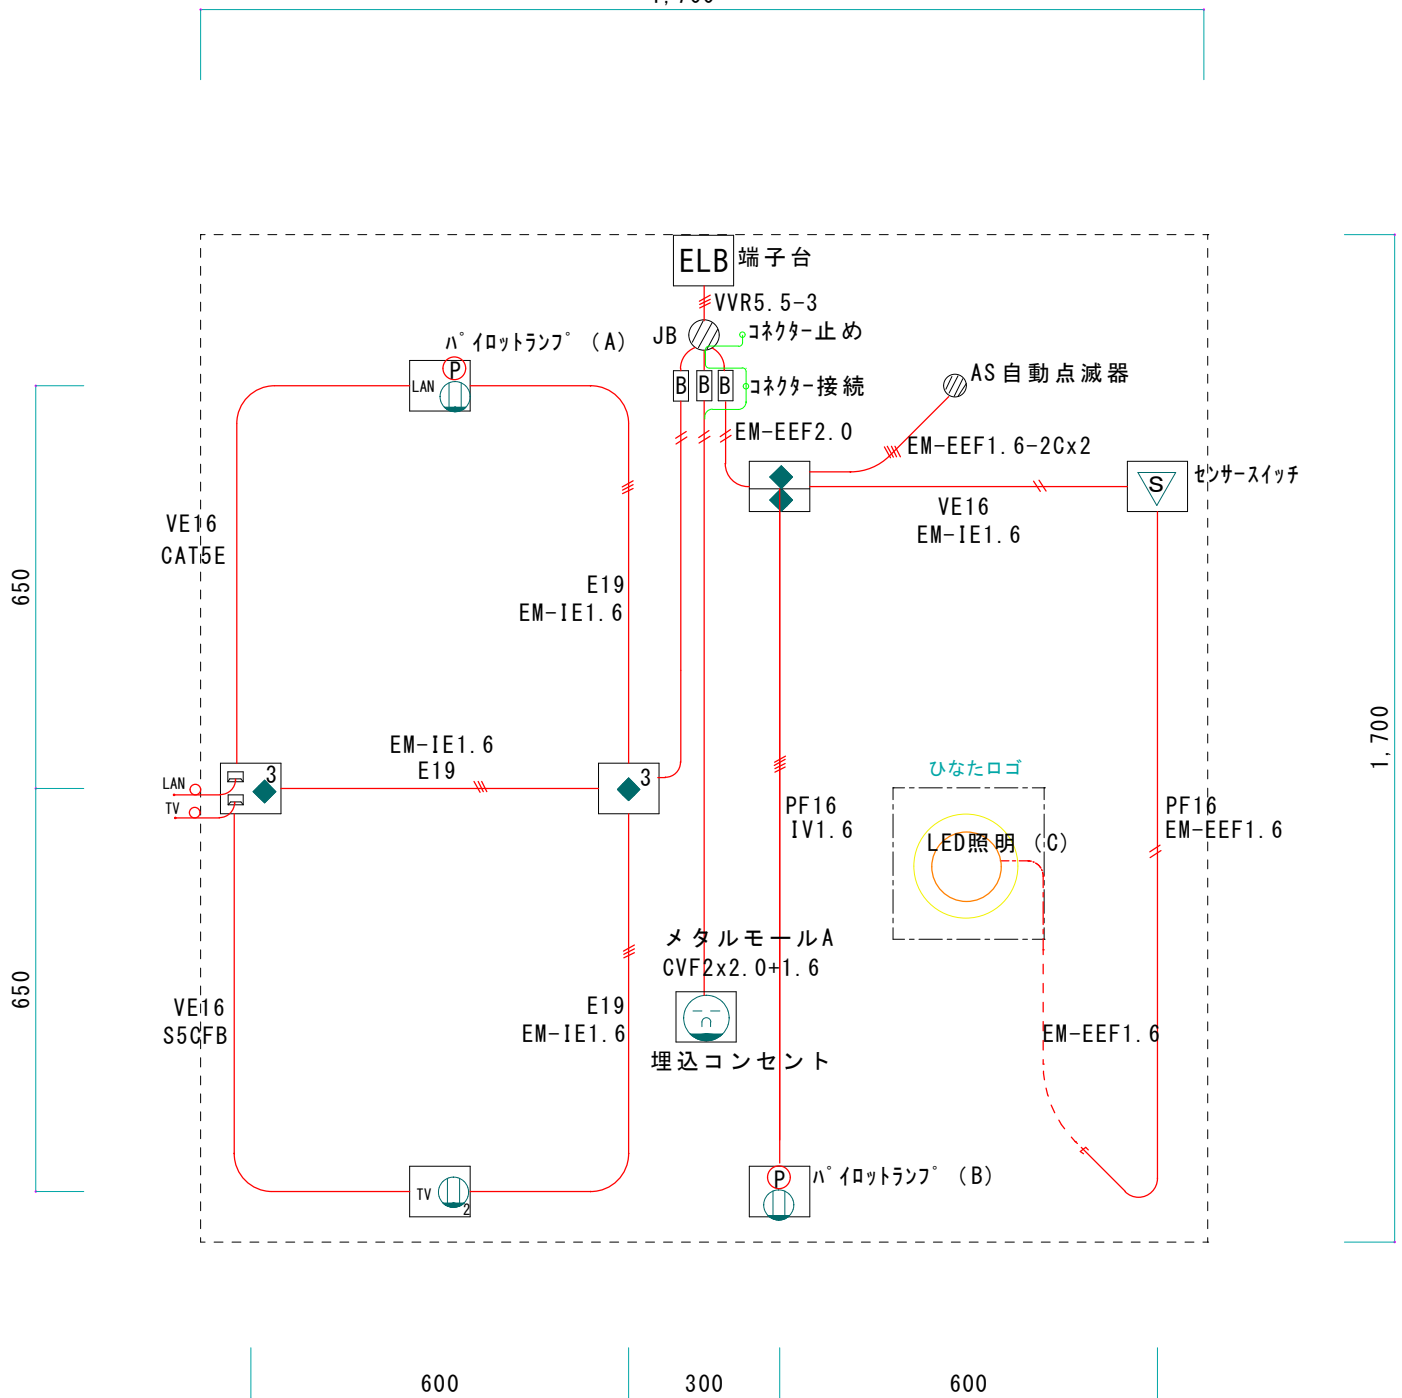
1,700

ELB 端子台

VVR5.5-3

JB

コネクター止め

パイロットランプ (A)

P

LAN

B B B

コネクター接続

AS自動点滅器

EM-EEF2.0

EM-EEF1.6-2Cx2

S

センサースイッチ

VE16

EM-IE1.6

VE16

CAT5E

E19

EM-IE1.6

650

EM-IE1.6

E19

LAN

TV

3

3

PF16

IV1.6

ひなたロゴ

LED照明 (C)

PF16

EM-EEF1.6

1,700

メタルモールA

CVF2x2.0+1.6

650

VE16

S5CFB

E19

EM-IE1.6

埋込コンセント

EM-EEF1.6

TV

2

P

パイロットランプ (B)

600

300

600